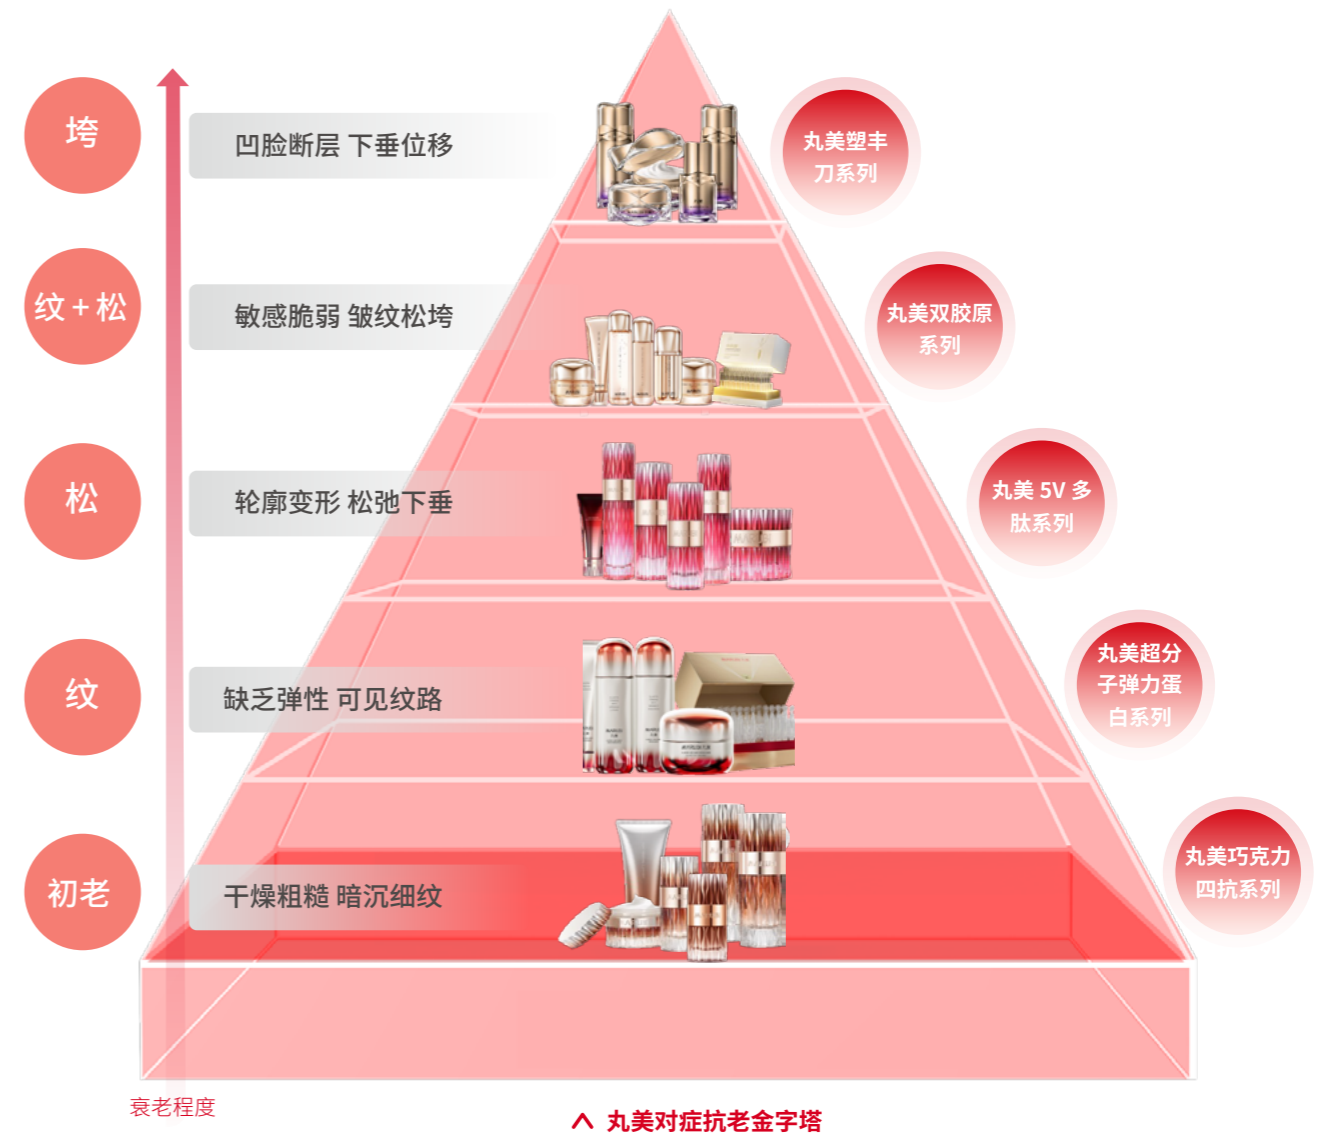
垮

凹脸断层 下垂位移

丸美塑丰刀系列

纹+松

敏感脆弱 皱纹松垮

丸美双胶原系列

松

轮廓变形 松弛下垂

丸美 5V 多肽系列

纹

缺乏弹性 可见纹路

丸美超分子弹力蛋白系列

初老

干燥粗糙 暗沉细纹

丸美巧克力四抗系列

衰老程度

丸美对症抗老金字塔